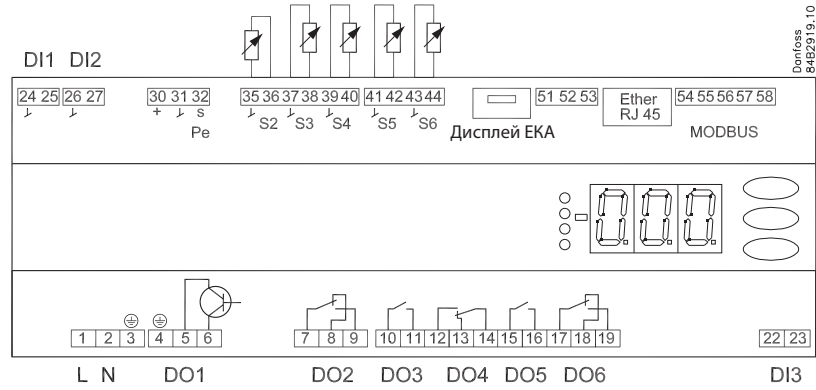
Danfoss
84B2919.10

DI1 DI2

24 25 26 27

30 31 32
+ s
Pe

35 36 37 38 39 40 41 42 43 44
S2 S3 S4 S5 S6

51 52 53
Дисплей ЕКА

Ether
RJ 45

54 55 56 57 58
MODBUS

1 2 3 4 5 6 7 8 9 10 11 12 13 14 15 16 17 18 19 22 23

L N DO1 DO2 DO3 DO4 DO5 DO6 DI3